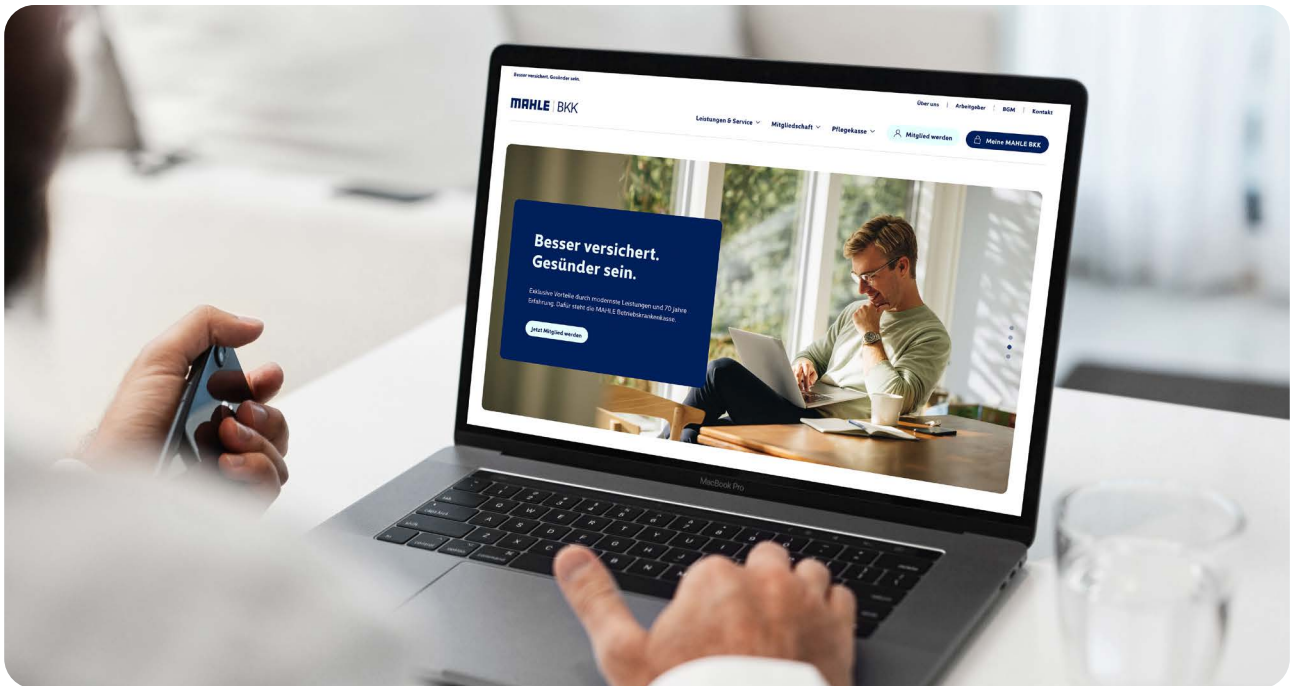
Besser versichert. Gesünder sein.

MAHLE | BKK

Über uns | Arbeitgeber | BGM | Kontakt

Leistungen & Service Mitgliedschaft Pflegekasse Mitglied werden Meine MAHLE BKK

Besser versichert. Gesünder sein.

Exklusive Vorteile durch modernste Leistungen und 70 Jahre Erfahrung. Dafür steht die MAHLE Betriebskrankenkasse.

Jetzt Mitglied werden

MacBook Pro